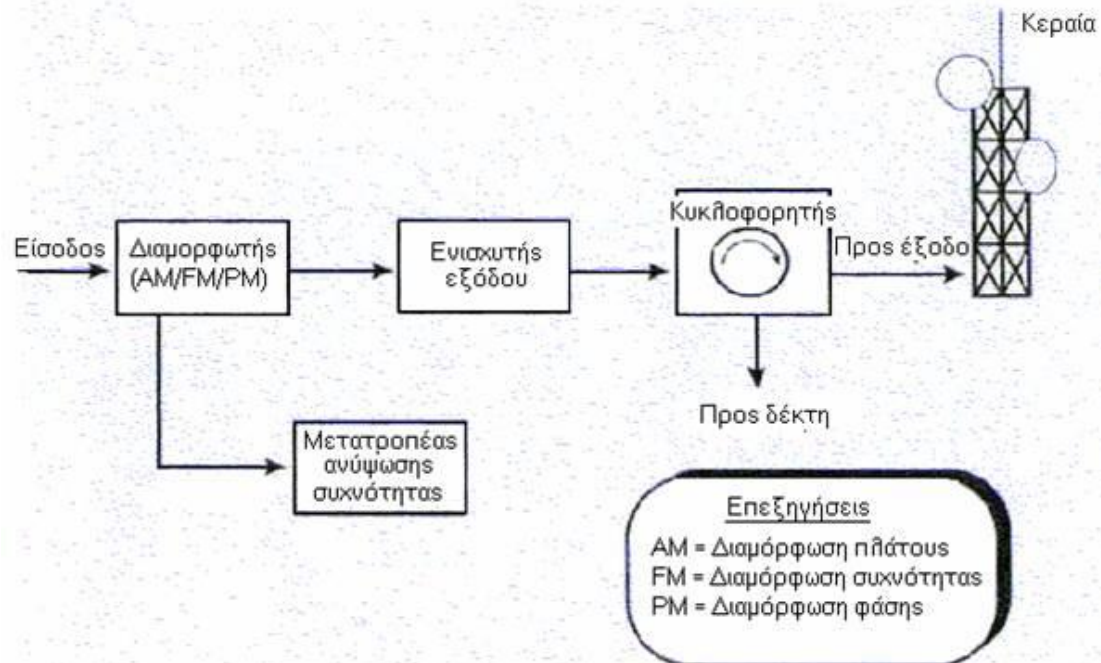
Κεραία

Είσοδος

Διαμορφωτής (AM/FM/PM)

Ενισχυτής εξόδου

Κυκλοφορητής

Προς έξοδο

Προς δέκτη

Μετατροπέας ανύψωσης συχνότητας

Επεξηγήσεις

AM = Διαμόρφωση πλάτους
FM = Διαμόρφωση συχνότητας
PM = Διαμόρφωση φάσης